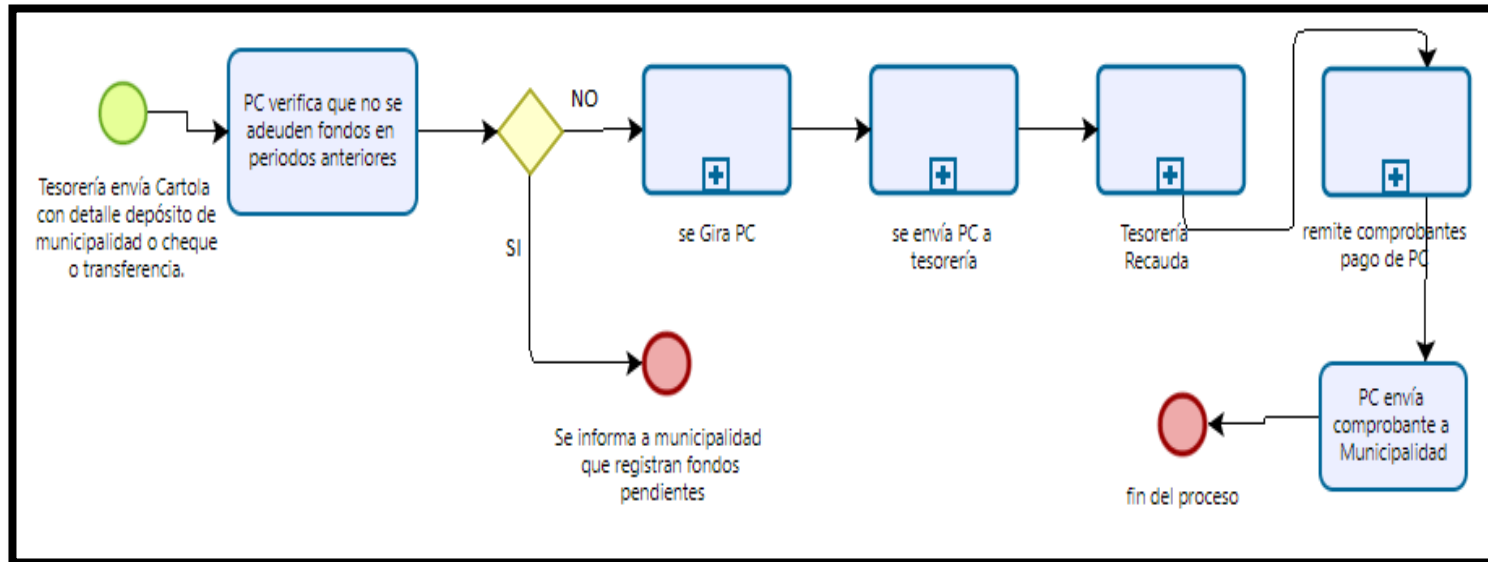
Tesorería envía Cartola con detalle depósito de municipalidad o cheque o transferencia.

PC verifica que no se adeuden fondos en periodos anteriores

NO

SI

se Gira PC

se envía PC a tesorería

Tesorería Recauda

remite comprobantes pago de PC

Se informa a municipalidad que registran fondos pendientes

PC envía comprobante a Municipalidad

fin del proceso